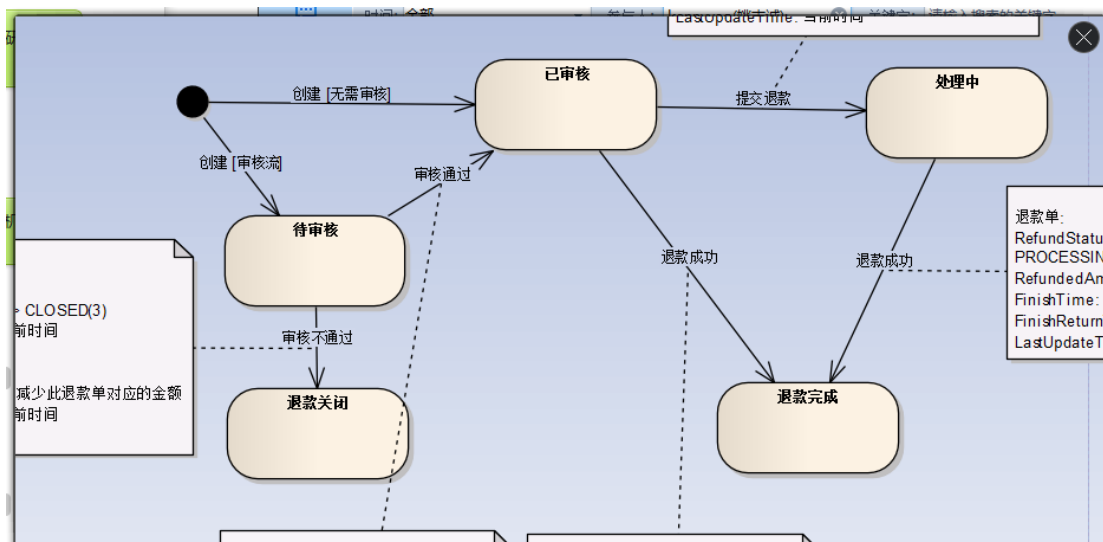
LastUpdateTime: 当前时间

已审核

处理中

创建 [无需审核]

提交退款

创建 [审核流]

审核通过

待审核

退款成功

退款成功

退款单:
RefundStatu
PROCESSIN
RefundedAm
FinishTime:
FinishReturn
LastUpdateT

CLOSED(3)
前时间

审核不通过

减少此退款单对应的金额
前时间

退款关闭

退款完成